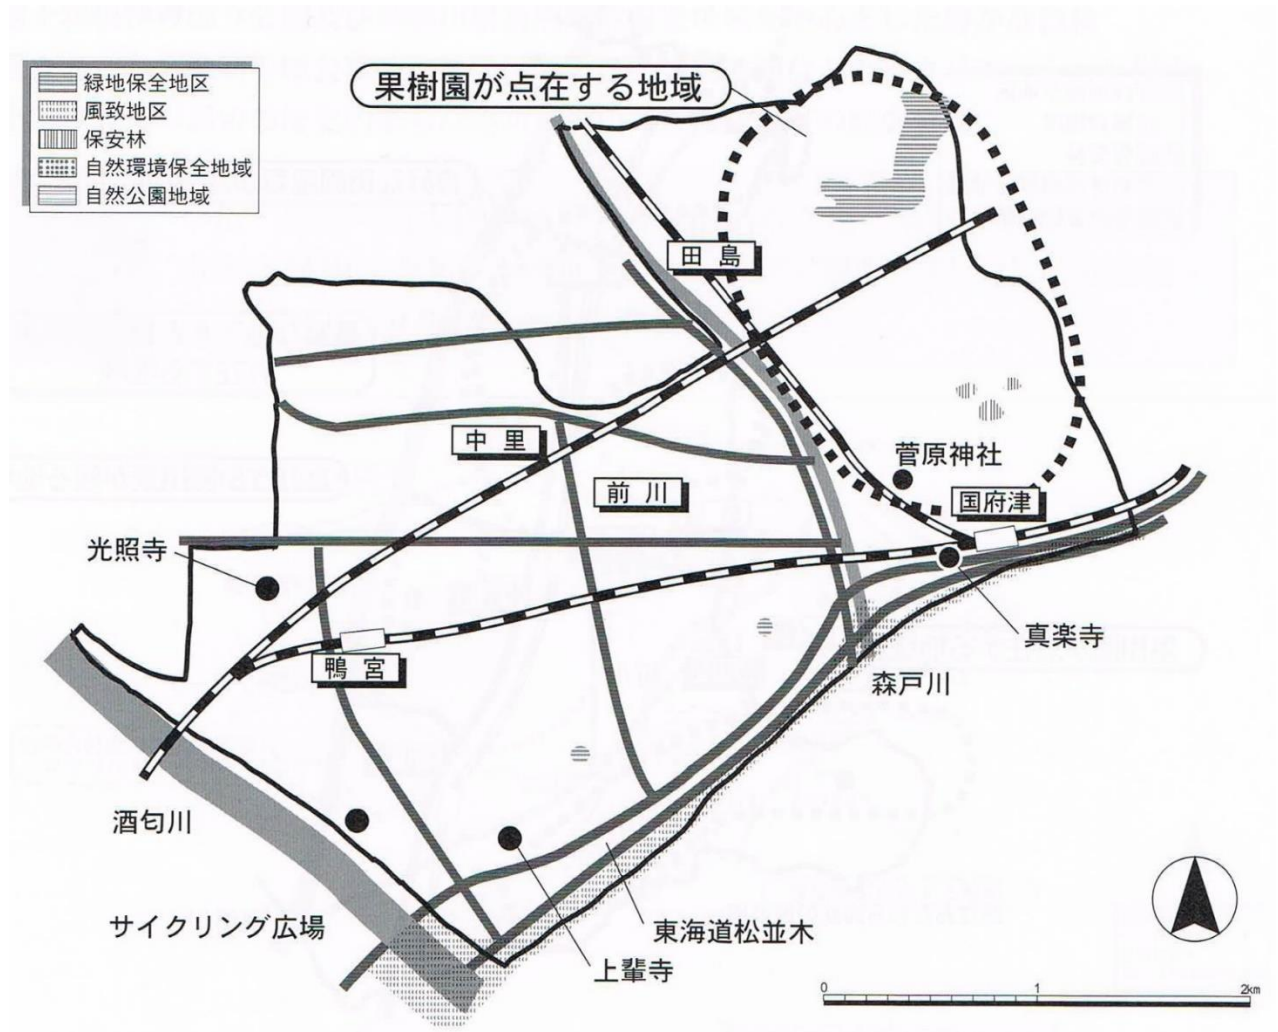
緑地保全地区
風致地区
保安林
自然環境保全地域
自然公園地域

果樹園が点在する地域

田島

中里

前川

菅原神社

国府津

光照寺

真楽寺

鴨宮

森戸川

酒匂川

サイクリング広場

東海道松並木

上輩寺

0 1 2km